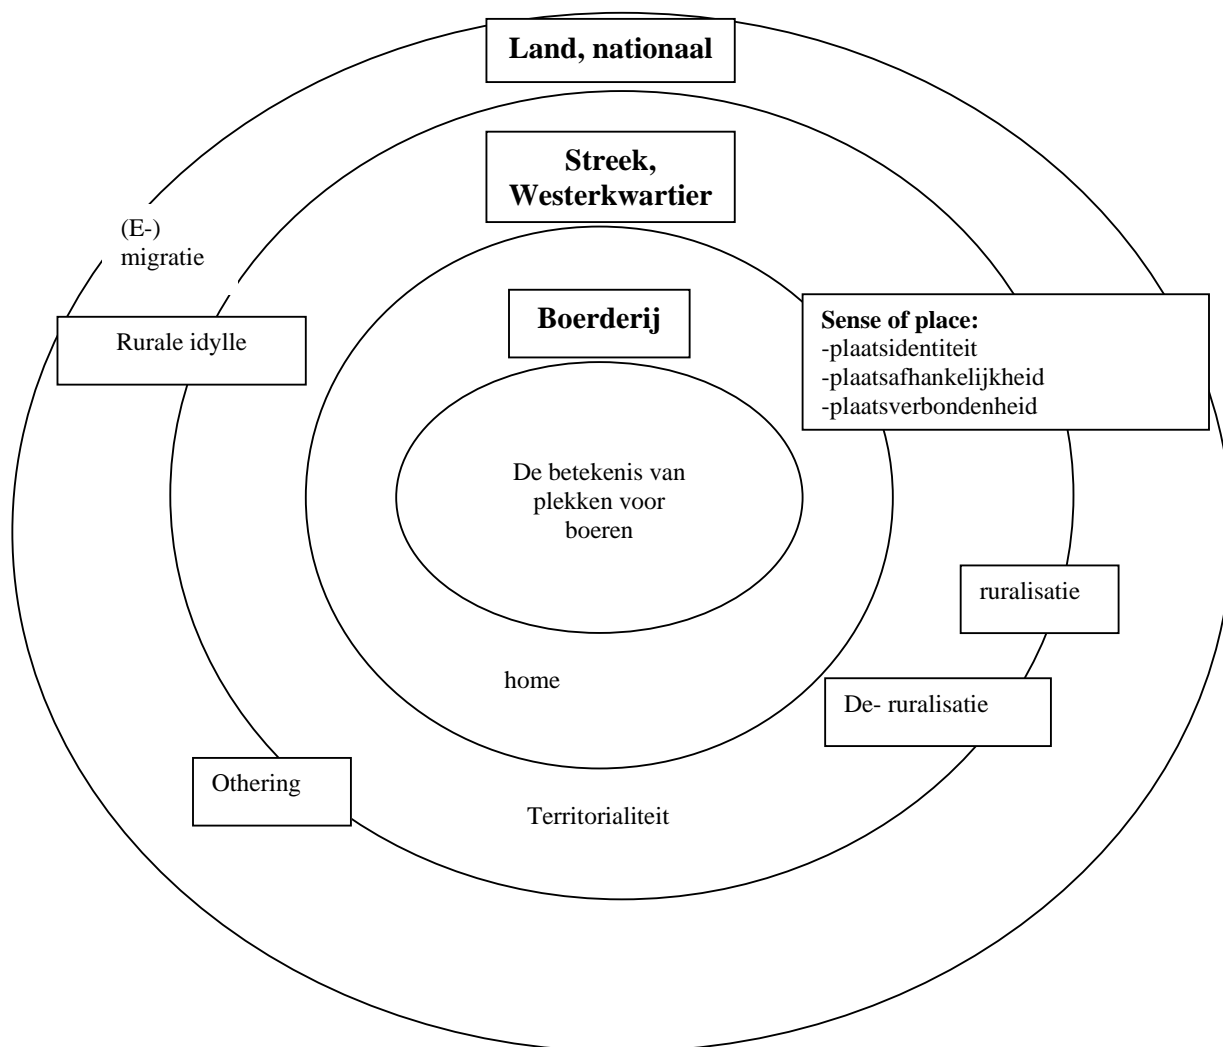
Land, nationaal

Streek, Westerkwartier

(E-) migratie

Rurale idylle

Boerderij

Sense of place:
-plaatsidentiteit
-plaatsafhankelijkheid
-plaatsverbondenheid

De betekenis van plekken voor boeren

ruralisatie

home

De- ruralisatie

Othering

Territorialiteit